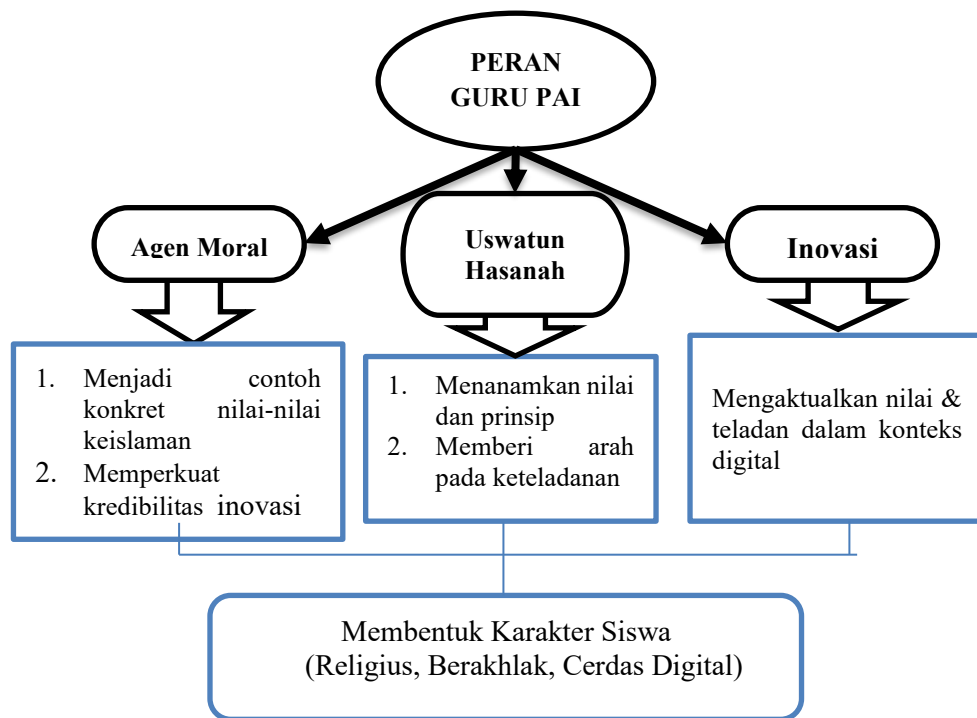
PERAN GURU PAI

Agen Moral

Uswatun Hasanah

Inovasi

1. Menjadi contoh konkret nilai-nilai keislaman
2. Memperkuat kredibilitas inovasi

1. Menanamkan nilai dan prinsip
2. Memberi arah pada keteladanan

Mengaktualkan nilai & teladan dalam konteks digital

Membentuk Karakter Siswa (Religius, Berakhlak, Cerdas Digital)